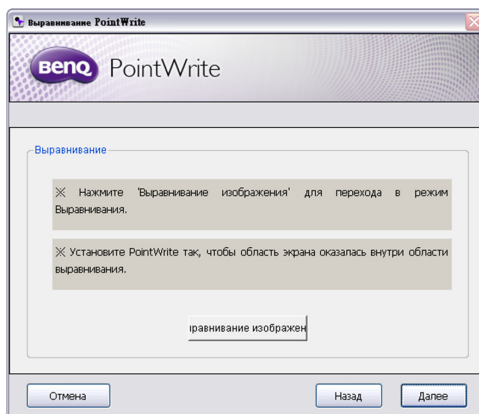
Выравнивание PointWrite

BenQ PointWrite

Выравнивание

※ Нажмите 'Выравнивание изображения' для перехода в режим Выравнивания.

※ Установите PointWrite так, чтобы область экрана оказалась внутри области выравнивания.

равнивание изображен

Отмена

Назад

Далее